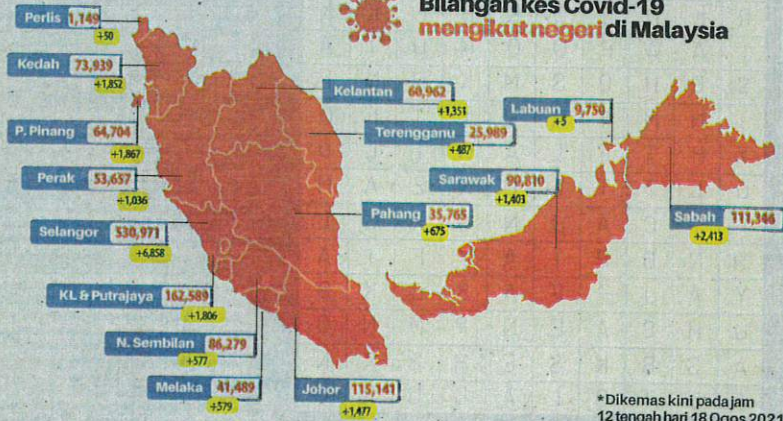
Bilangan kes Covid-19
mengikut negeri di Malaysia

Perlis 1,149
+50

Kedah 73,939
+1,852

P. Pinang 64,704
+1,867

Perak 53,657
+1,036

Selangor 530,973
+6,858

KL & Putrajaya 162,589
+1,806

N. Sembilan 86,279
+577

Melaka 41,489
+579

Johor 115,141
+1,477

Kelantan 60,962
+1,351

Terengganu 25,989
+487

Pahang 35,765
+675

Labuan 9,750
+5

Sarawak 90,810
+1,403

Sabah 111,346
+2,413

*Dikemas kini pada jam 12 tengah hari 18 Ogos 2021